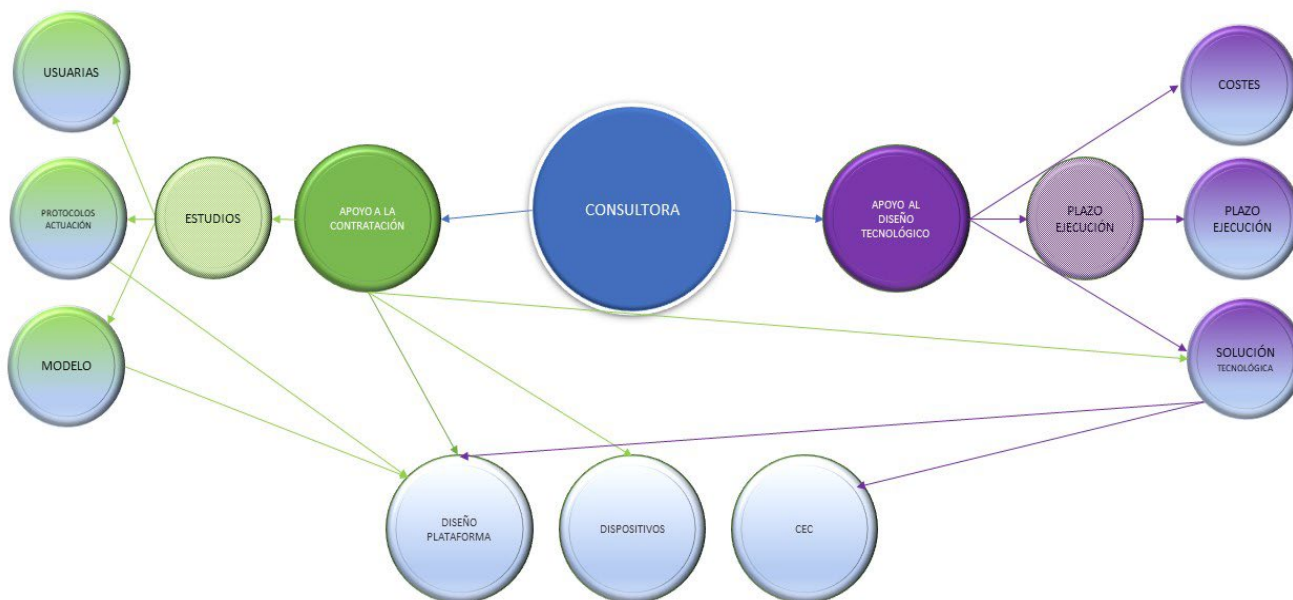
USUARIAS

PROTOCOLOS ACTUACIÓN

MODELO

ESTUDIOS

APOYO A LA CONTRATACIÓN

CONSULTORA

APOYO AL DISEÑO TECNOLÓGICO

PLAZO EJECUCIÓN

COSTES

PLAZO EJECUCIÓN

SOLUCIÓN TECNOLÓGICA

DISEÑO PLATAFORMA

DISPOSITIVOS

CEC